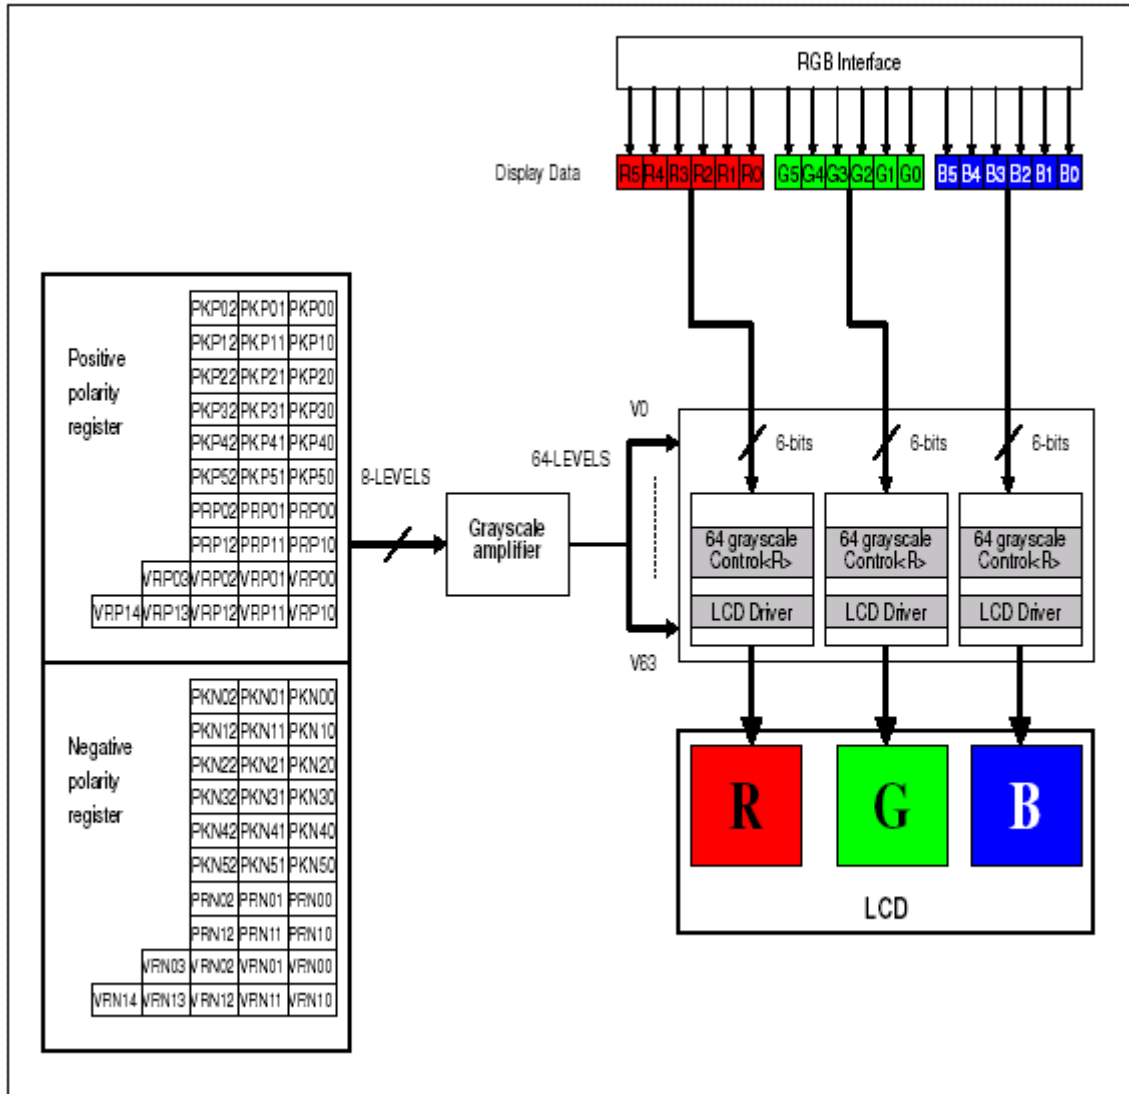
RGB Interface

Display Data

| R5 | R4 | R3 | R2 | R1 | R0 |
|---|---|---|---|---|---|

| G5 | G4 | G3 | G2 | G1 | G0 |
|---|---|---|---|---|---|

| B5 | B4 | B3 | B2 | B1 | B0 |
|---|---|---|---|---|---|

Positive polarity register

| | | PKP02 | PKP01 | PKP00 |
|---|---|---|---|---|
| | | PKP12 | PKP11 | PKP10 |
| | | PKP22 | PKP21 | PKP20 |
| | | PKP32 | PKP31 | PKP30 |
| | | PKP42 | PKP41 | PKP40 |
| | | PKP52 | PKP51 | PKP50 |
| | | PRP02 | PRP01 | PRP00 |
| | | PRP12 | PRP11 | PRP10 |
| | VRP03 | VRP02 | VRP01 | VRP00 |
| VRP14 | VRP13 | VRP12 | VRP11 | VRP10 |

Negative polarity register

| | | PKN02 | PKN01 | PKN00 |
|---|---|---|---|---|
| | | PKN12 | PKN11 | PKN10 |
| | | PKN22 | PKN21 | PKN20 |
| | | PKN32 | PKN31 | PKN30 |
| | | PKN42 | PKN41 | PKN40 |
| | | PKN52 | PKN51 | PKN50 |
| | | PRN02 | PRN01 | PRN00 |
| | | PRN12 | PRN11 | PRN10 |
| | VRN03 | VRN02 | VRN01 | VRN00 |
| VRN14 | VRN13 | VRN12 | VRN11 | VRN10 |

8-LEVELS

Grayscale amplifier

64-LEVELS

V0

V63

6-bits

6-bits

6-bits

64 grayscale Control<R>

64 grayscale Control<R>

64 grayscale Control<R>

LCD Driver

LCD Driver

LCD Driver

R

G

B

LCD